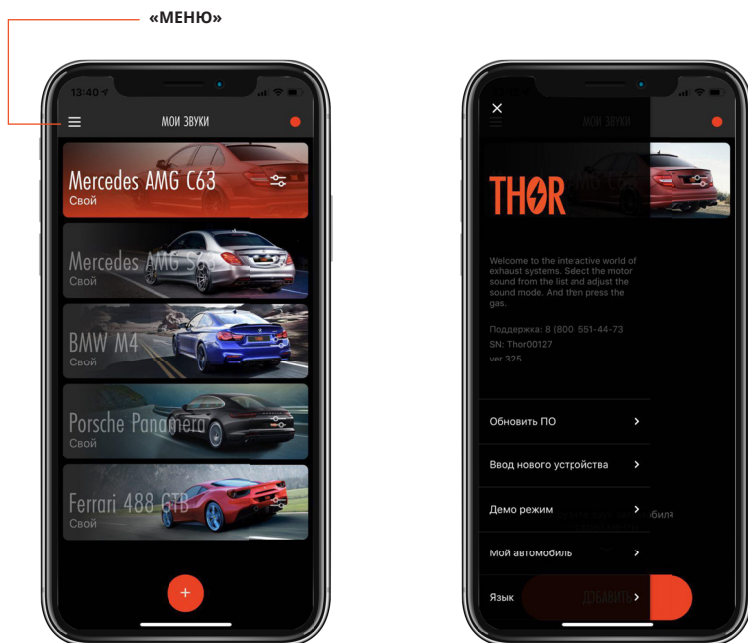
«МЕНЮ»

13:40

МОИ ЗВУКИ

Mercedes AMG C63
Свой

Mercedes AMG S63
Свой

BMW M4
Свой

Porsche Panamera
Свой

Ferrari 488 GTB
Свой

+

×

МОИ ЗВУКИ

THOR

Welcome to the interactive world of exhaust systems. Select the motor sound from the list and adjust the sound mode. And then press the gas.

Поддержка: 8 (800 551-44-73
SN: Thor00127
ver 326

Обновить ПО >

Ввод нового устройства >

Демо режим >

Мой автомобиль >

Язык >

ДОБАВИТЬ